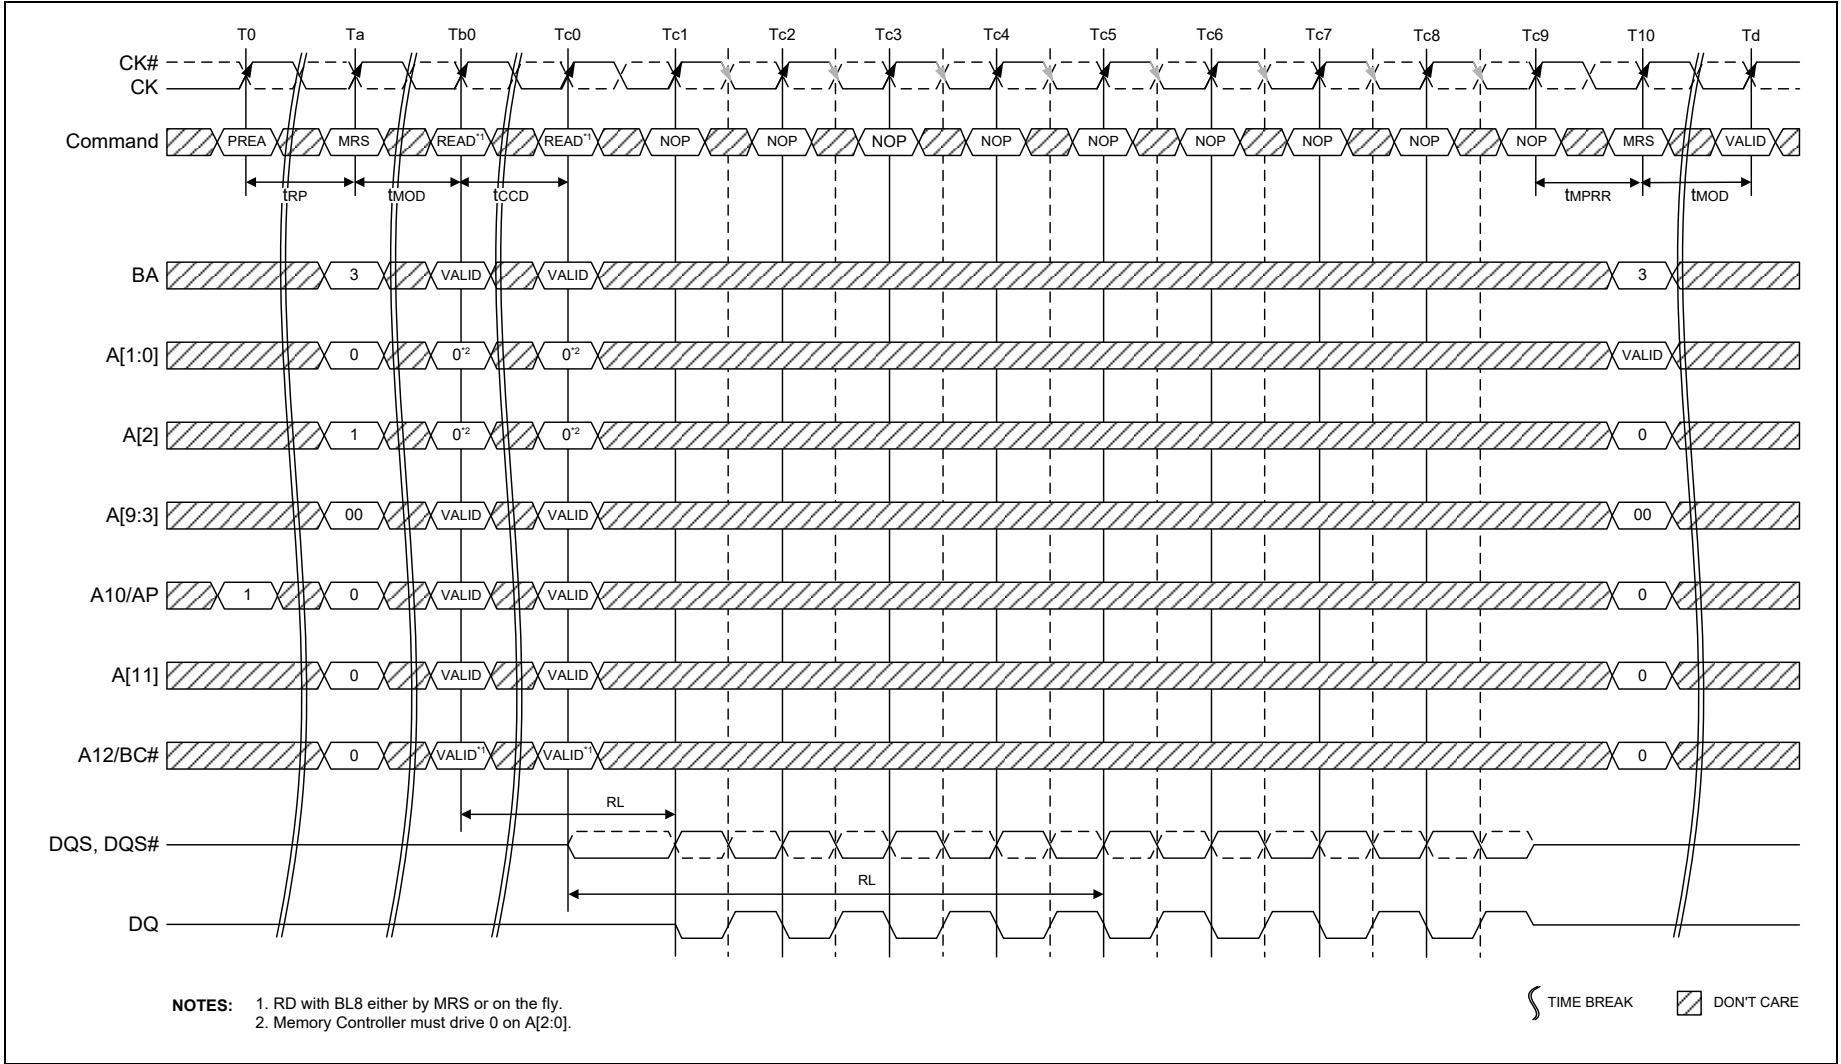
T0 Ta Tb0 Tc0 Tc1 Tc2 Tc3 Tc4 Tc5 Tc6 Tc7 Tc8 Tc9 T10 Td

CK#
CK

Command PREA MRS READ$^{*1}$ READ$^{*1}$ NOP NOP NOP NOP NOP NOP NOP NOP NOP MRS VALID

tRP tMOD tCCD tMPRR tMOD

BA 3 VALID VALID 3

A[1:0] 0 0$^{*2}$ 0$^{*2}$ VALID

A[2] 1 0$^{*2}$ 0$^{*2}$ 0

A[9:3] 00 VALID VALID 00

A10/AP 1 0 VALID VALID 0

A[11] 0 VALID VALID 0

A12/BC# 0 VALID$^{*1}$ VALID$^{*1}$ 0

RL

DQS, DQS#

RL

DQ

NOTES: 1. RD with BL8 either by MRS or on the fly.
2. Memory Controller must drive 0 on A[2:0].

TIME BREAK DON'T CARE